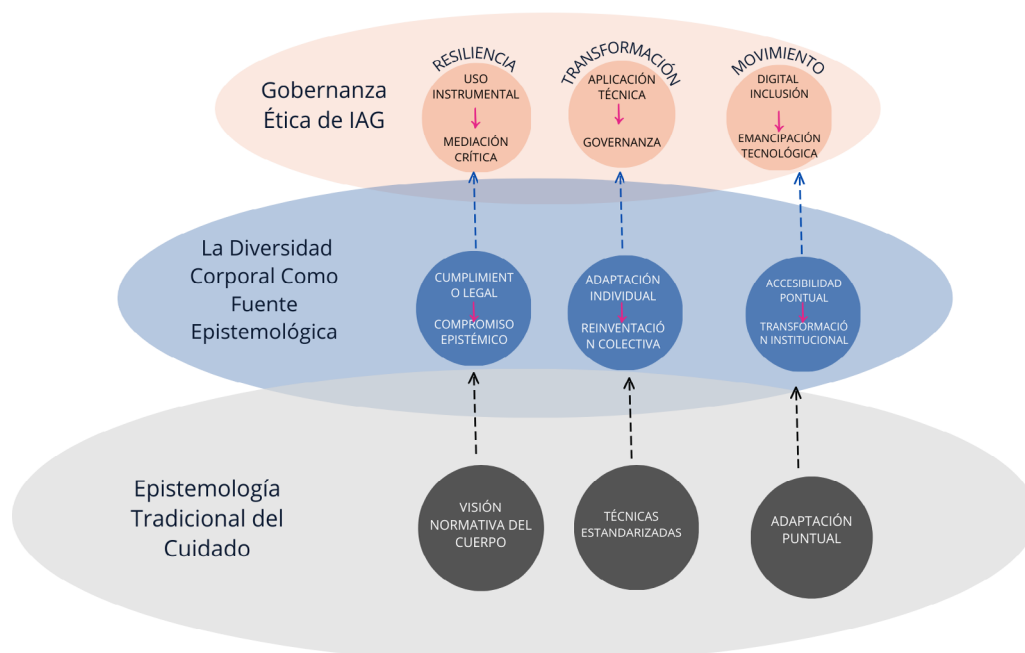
Gobernanza Ética de IAG

RESILIENCIA
USO INSTRUMENTAL
MEDIACIÓN CRÍTICA

TRANSFORMACIÓN
APLICACIÓN TÉCNICA
GOVERNANZA

MOVIMIENTO
DIGITAL INCLUSIÓN
EMANCIPACIÓN TECNOLÓGICA

La Diversidad Corporal Como Fuente Epistemológica

CUMPLIMIENT O LEGAL
COMPROMISO EPISTÉMICO

ADAPTACIÓN INDIVIDUAL
REINVENTACIÓ N COLECTIVA

ACCESIBILIDAD PONTUAL
TRANSFORMACIÓ N INSTITUCIONAL

Epistemología Tradicional del Cuidado

VISIÓN NORMATIVA DEL CUERPO

TÉCNICAS ESTANDARIZADAS

ADAPTACIÓN PUNTUAL